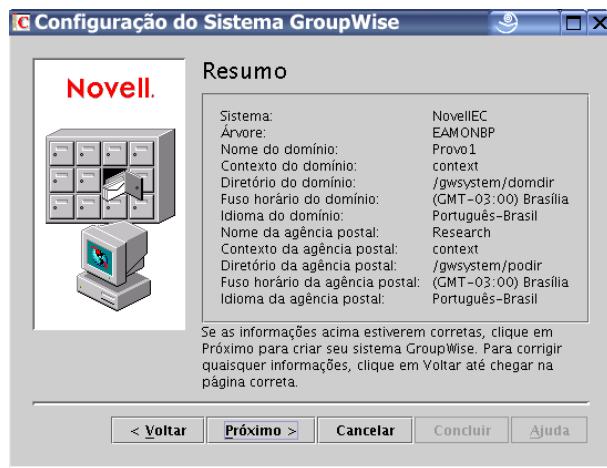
Configuração do Sistema GroupWise

Novell.

Resumo

| | |
|---|---|
| Sistema: | NovellEC |
| Árvore: | EAMONBP |
| Nome do domínio: | Provo1 |
| Contexto do domínio: | context |
| Diretório do domínio: | /gwsystem/domdir |
| Fuso horário do domínio: | (GMT-03:00) Brasília |
| Idioma do domínio: | Português-Brasil |
| Nome da agência postal: | Research |
| Contexto da agência postal: | context |
| Diretório da agência postal: | /gwsystem/podir |
| Fuso horário da agência postal: | (GMT-03:00) Brasília |
| Idioma da agência postal: | Português-Brasil |

Se as informações acima estiverem corretas, clique em Próximo para criar seu sistema GroupWise. Para corrigir quaisquer informações, clique em Voltar até chegar na página correta.

< Voltar | Próximo > | Cancelar | Concluir | Ajuda